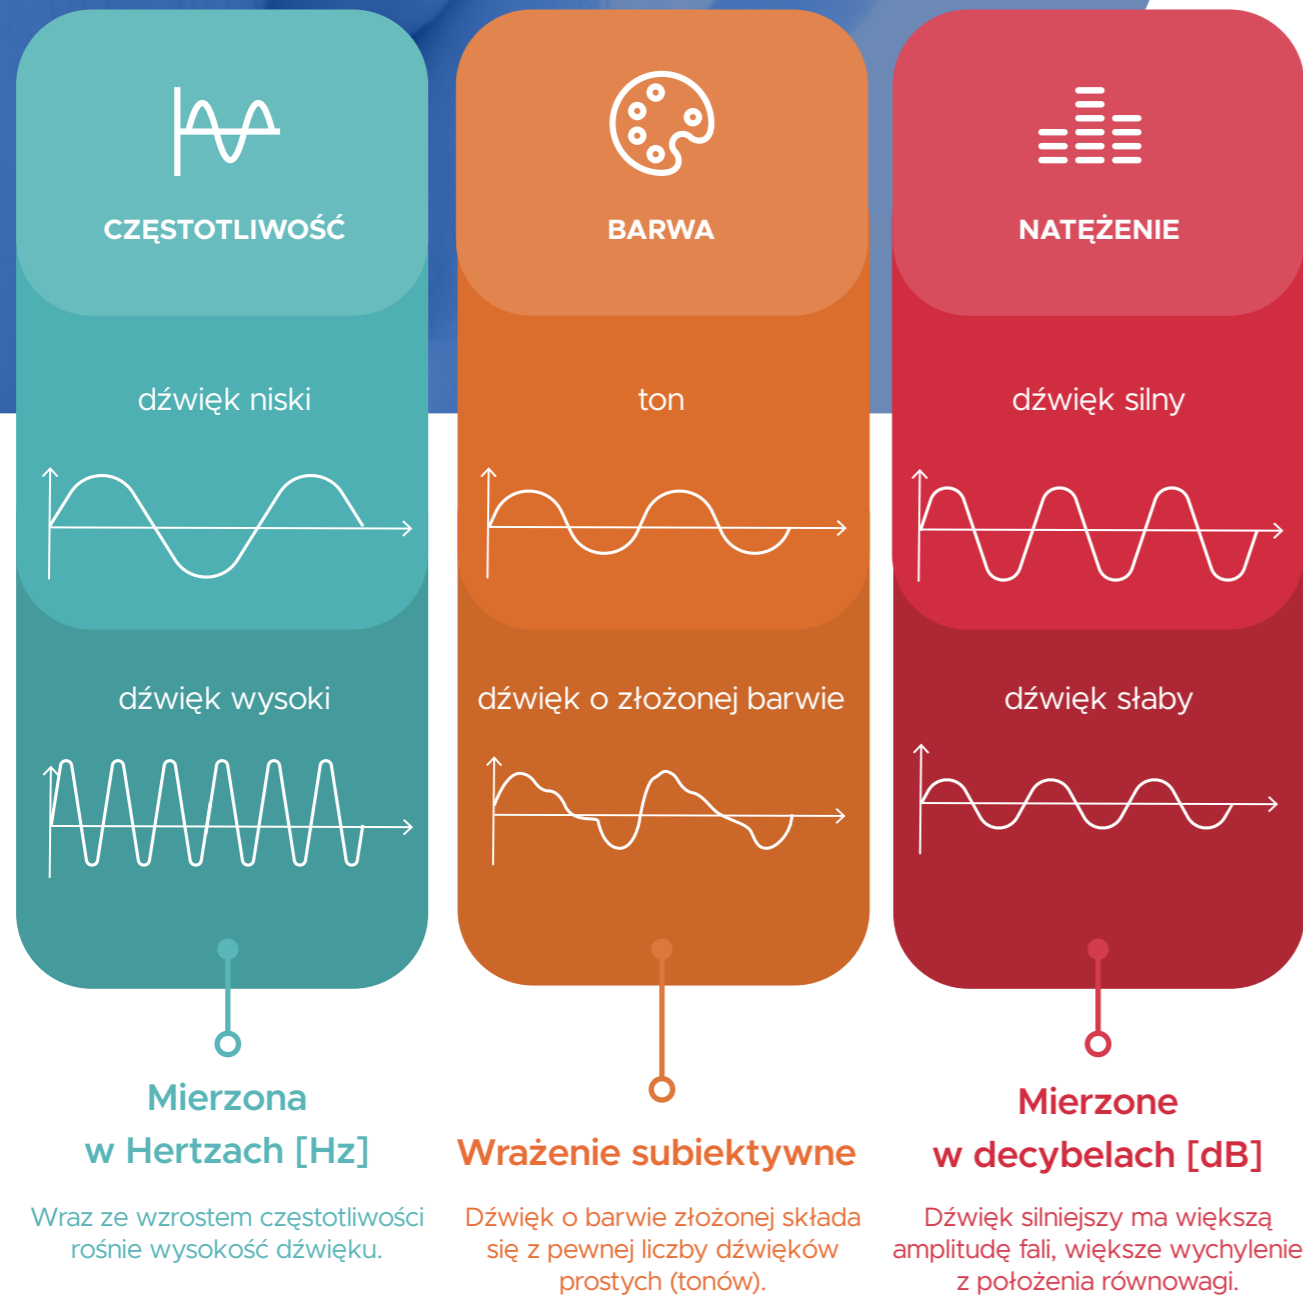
CZĘSTOTLIWOŚĆ

dźwięk niski

dźwięk wysoki

Mierzona w Hertzach [Hz]

Wraz ze wzrostem częstotliwości rośnie wysokość dźwięku.

BARWA

ton

dźwięk o złożonej barwie

Wrażenie subiektywne

Dźwięk o barwie złożonej składa się z pewnej liczby dźwięków prostych (tonów).

NATĘŻENIE

dźwięk silny

dźwięk słaby

Mierzone w decybelach [dB]

Dźwięk silniejszy ma większą amplitudę fali, większe wychylenie z położenia równowagi.